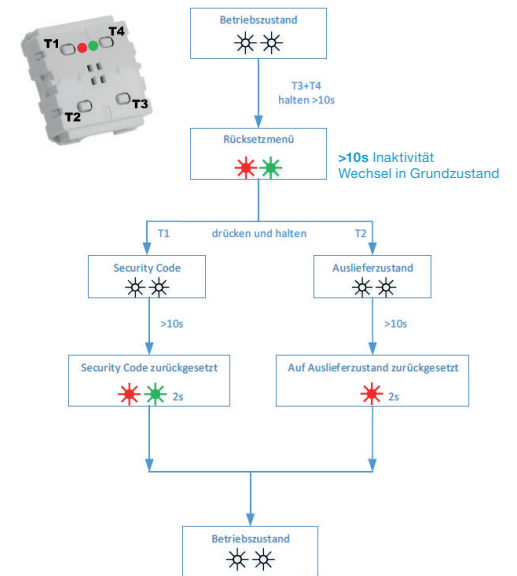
T1
T4
T2
T3

Betriebszustand

T3+T4
halten >10s

Rücksetzmenü

>10s Inaktivität
Wechsel in Grundzustand

T1
drücken und halten
T2

Security Code

Auslieferzustand

>10s

>10s

Security Code zurückgesetzt
2s

Auf Auslieferzustand zurückgesetzt
2s

Betriebszustand